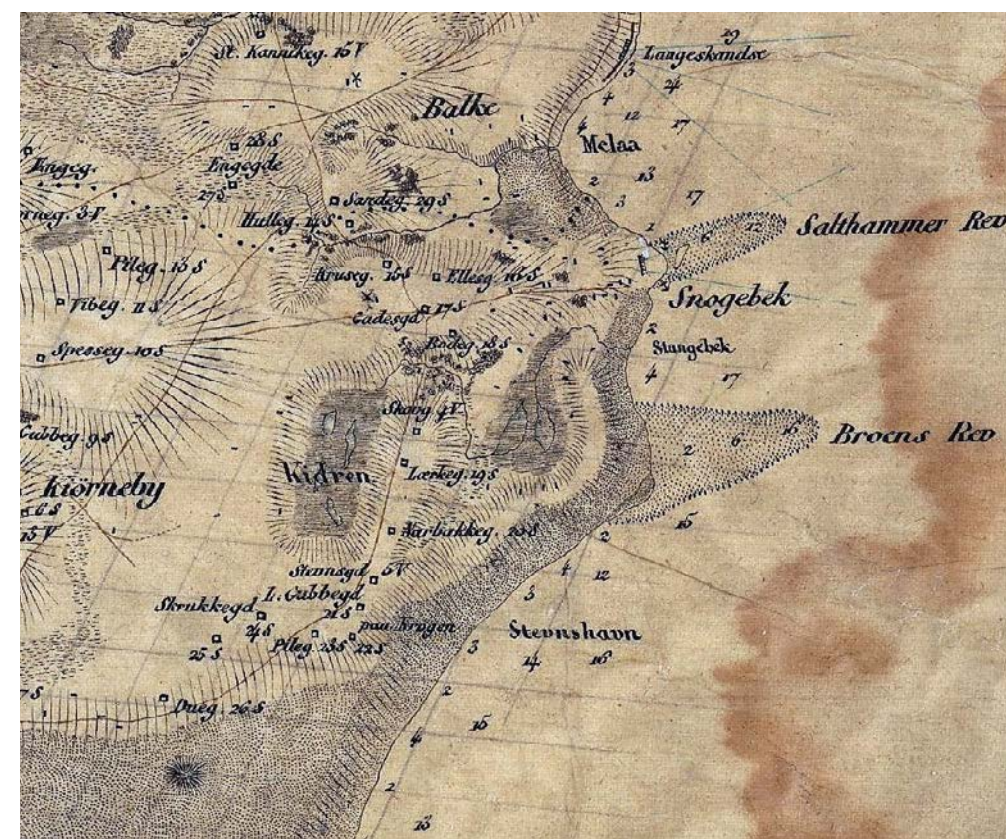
St. Kannikeg. 16 V
29
Langeskandse
3
24
Balke
4
12
17
4
Melaa
28 S
Engeg.
Engegde
2
13
27 S
3
17
Sandeg. 29 S
rneg. 31 T
Hulleg. 11 S
1
12
Salthammer Rev
6
Pileg. 13 S
Kruseg. 15 S
Elleg. 16 S
Snogebek
Tibeg. 11 S
17 S
Gadesgd
2
Spesseg. 10 S
Radeg. 18 S
Stangebek
4
17
Skoug 4 V
Gubbeg. 9 S
16
Broens Rev
6
2
Kidren
Lærkeg. 19 S
kiörnelby
6 S
15
15 V
Narbakkeg. 20 S
2
Stennsgd
5 V
4
12
L. Gubbegd
3
21 S
Skrukkegd
24 S
paa Krogen
Stevnshavn
3
25 S
Pileg. 23 S
22 S
14
16
7 S
2
Dueg. 26 S
15
4
2
13